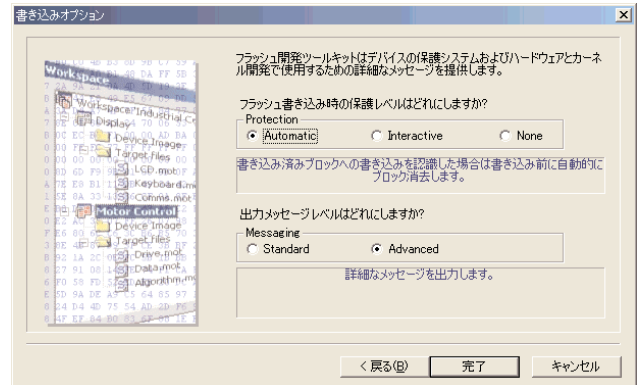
書き込みオプション

Workspace
Workspace\Industrial C
Display
Device Image
Target Files
LCD.mot
Keyboard.m
Comms.mot
Motor Control
Device Image
Target Files
Drive.mot
Data.mot
Algorithm.m

フラッシュ開発ツールキットはデバイスの保護システムおよびハードウェアとカーネル開発で使用するための詳細なメッセージを提供します。

フラッシュ書き込み時の保護レベルはどれにしますか?

Protection
Automatic
Interactive
None

書き込み済みブロックへの書き込みを認識した場合は書き込み前に自動的にブロック消去します。

出力メッセージレベルはどれにしますか?

Messaging
Standard
Advanced

詳細なメッセージを出力します。

< 戻る(B)
完了
キャンセル